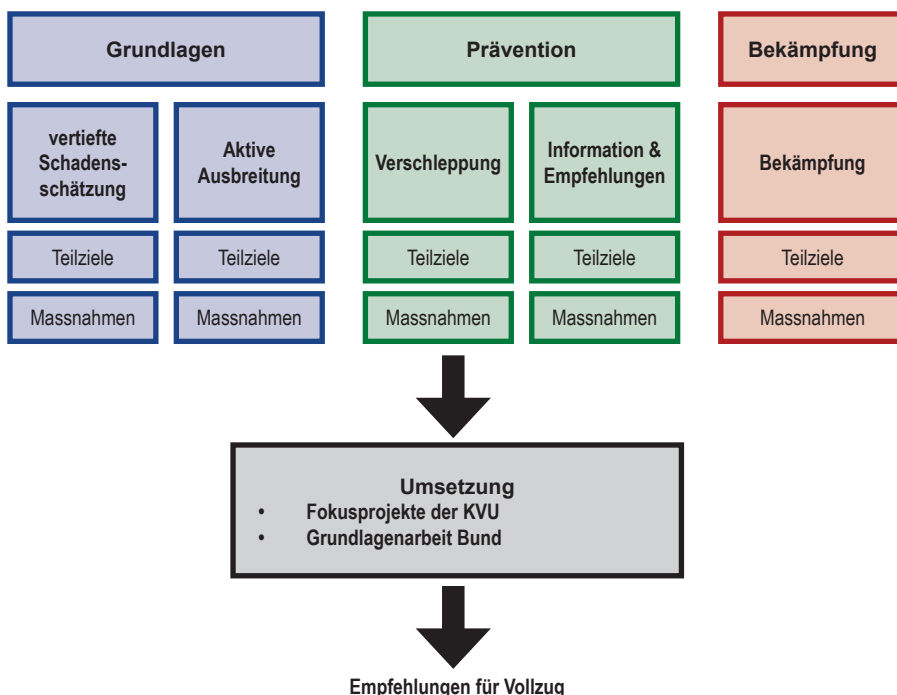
Grundlagen

vertiefte Schadensschätzung

Teilziele

Massnahmen

Aktive Ausbreitung

Teilziele

Massnahmen

Prävention

Verschleppung

Teilziele

Massnahmen

Information & Empfehlungen

Teilziele

Massnahmen

Bekämpfung

Bekämpfung

Teilziele

Massnahmen

Umsetzung
• Fokusprojekte der KVU
• Grundlagenarbeit Bund

Empfehlungen für Vollzug